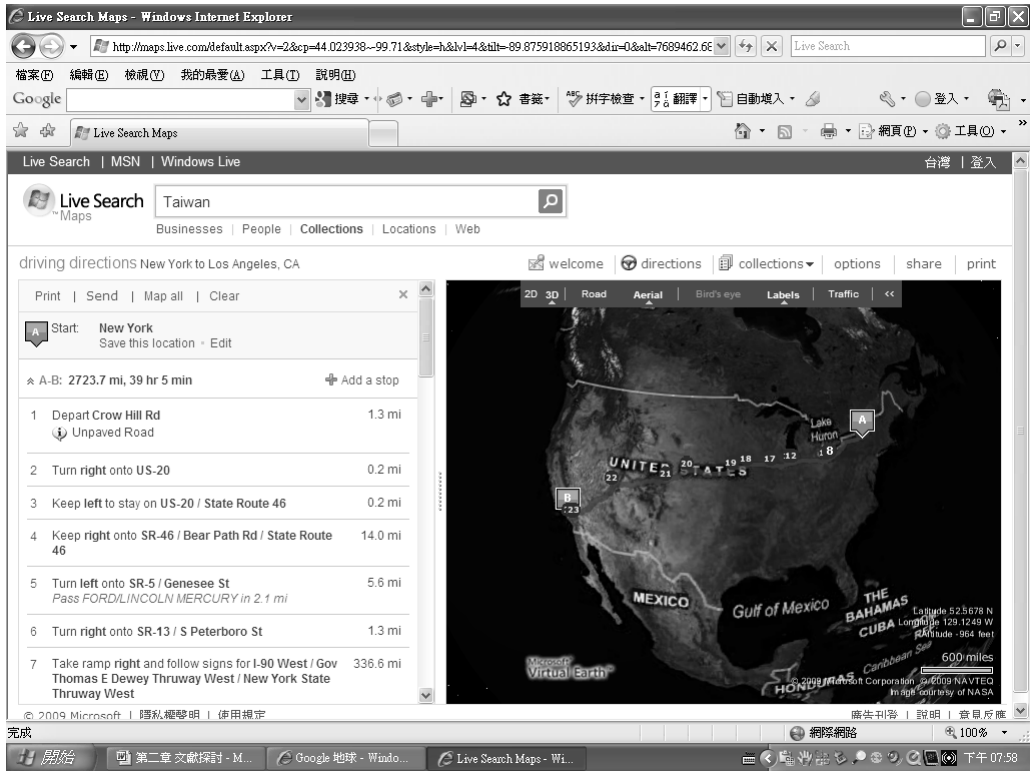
Live Search Maps - Windows Internet Explorer

http://maps.live.com/default.aspx?v=2&cp=44.023938~-99.71&style=h&lvl=4&tilt=-89.875918865193&dir=0&alt=7689462.6

Live Search

檔案(F) 編輯(E) 檢視(V) 我的最愛(A) 工具(T) 說明(H)

Google 搜尋 書籤 拼字檢查 翻譯 自動填入 登入

Live Search Maps

網頁(P) 工具(O)

Live Search | MSN | Windows Live

台灣 | 登入

Live Search Maps

Taiwan

Businesses | People | Collections | Locations | Web

driving directions New York to Los Angeles, CA

welcome | directions | collections | options | share | print

Print | Send | Map all | Clear

A Start: New York
Save this location · Edit

A-B: 2723.7 mi, 39 hr 5 min

Add a stop

| | | |
|---|---|---|
| 1 | Depart Crow Hill Rd<br>Unpaved Road | 1.3 mi |
| 2 | Turn right onto US-20 | 0.2 mi |
| 3 | Keep left to stay on US-20 / State Route 46 | 0.2 mi |
| 4 | Keep right onto SR-46 / Bear Path Rd / State Route 46 | 14.0 mi |
| 5 | Turn left onto SR-5 / Genesee St<br>Pass FORD/LINCOLN MERCURY in 2.1 mi | 5.6 mi |
| 6 | Turn right onto SR-13 / S Peterboro St | 1.3 mi |
| 7 | Take ramp right and follow signs for I-90 West / Gov Thomas E Dewey Thruway West / New York State Thruway West | 336.6 mi |

2D 3D | Road | Aerial | Bird's eye | Labels | Traffic | <<

Lake Huron

A

B

UNITED STATES

22 21 20 19 18 17 12 8 23

MEXICO

Gulf of Mexico

THE BAHAMAS

CUBA

Caribbean Sea

HONDURAS

Latitude 52.5678 N
Longitude 129.1249 W
Altitude -964 feet

600 miles

Microsoft Virtual Earth

© 2009 Microsoft Corporation © 2009 NAVTEQ
Image courtesy of NASA

© 2009 Microsoft | 隱私權聲明 | 使用規定

廣告刊登 | 說明 | 意見反應

完成

網際網路

100%

開始 第二章 文獻探討 - M... Google 地球 - Windo... Live Search Maps - Wi...

下午 07:58